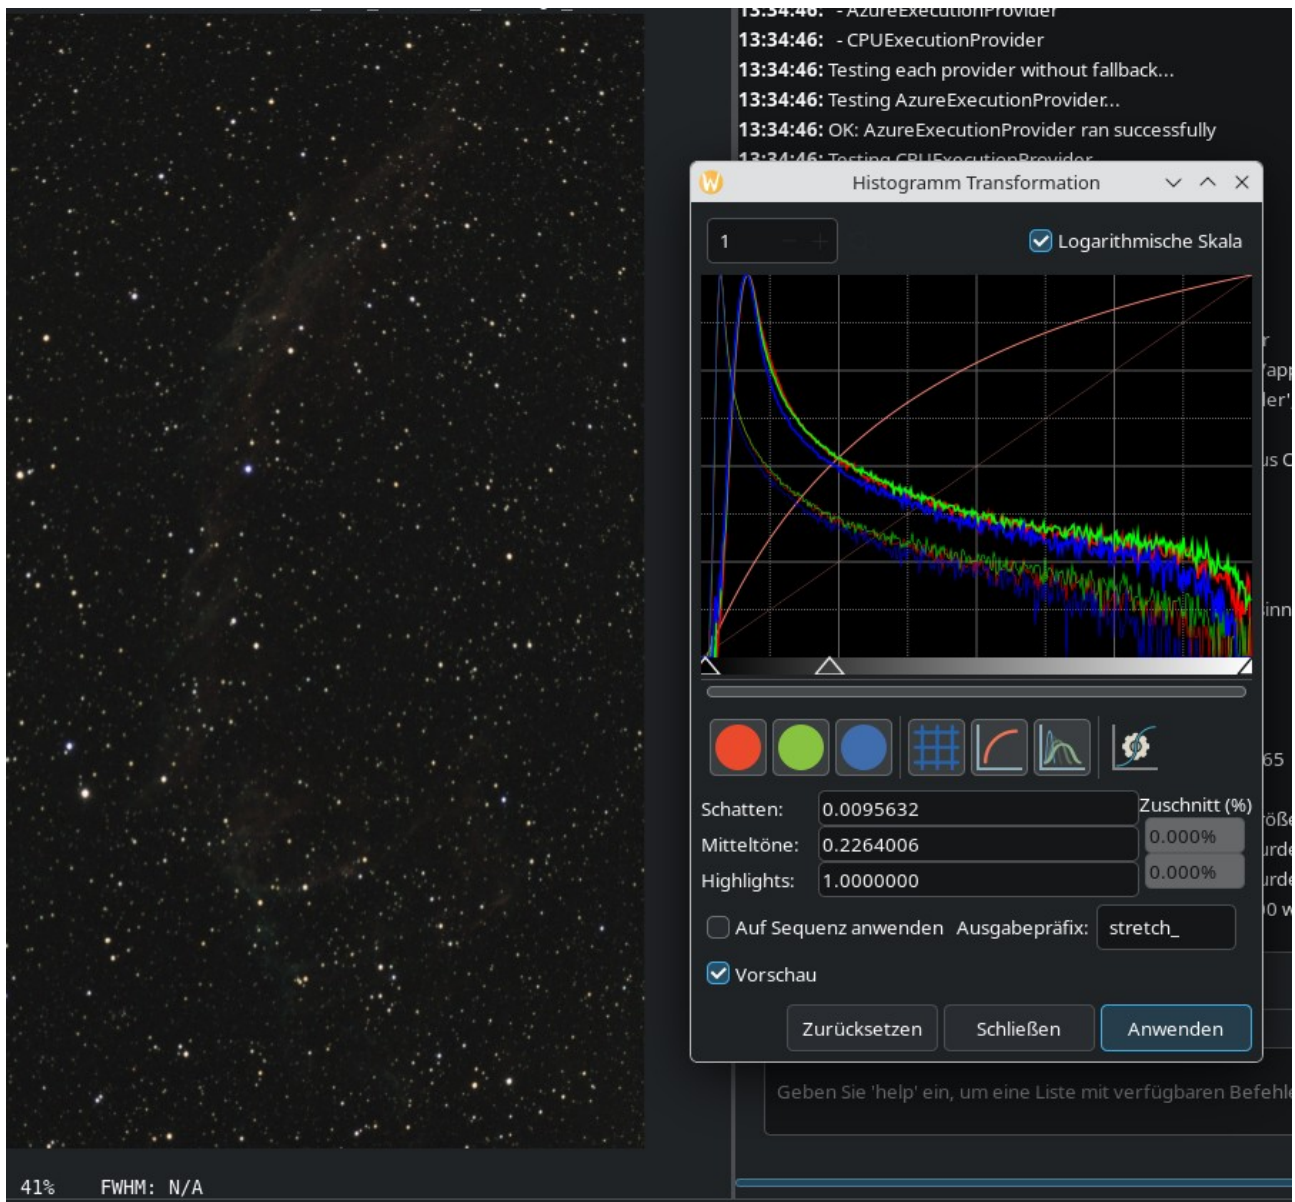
13:34:46: - AzureExecutionProvider
13:34:46: - CPUExecutionProvider
13:34:46: Testing each provider without fallback...
13:34:46: Testing AzureExecutionProvider...
13:34:46: OK: AzureExecutionProvider ran successfully
13:34:46: Testing CPUExecutionProvider

Histogramm Transformation

1

Logarithmische Skala

Schatten: 0.0095632
Mitteltöne: 0.2264006
Highlights: 1.0000000
Zuschnitt (%)
0.000%
0.000%

Auf Sequenz anwenden Ausgabepräfix: stretch_

Vorschau

Zurücksetzen Schließen Anwenden

Geben Sie 'help' ein, um eine Liste mit verfügbaren Befehl

41% FWHM: N/A